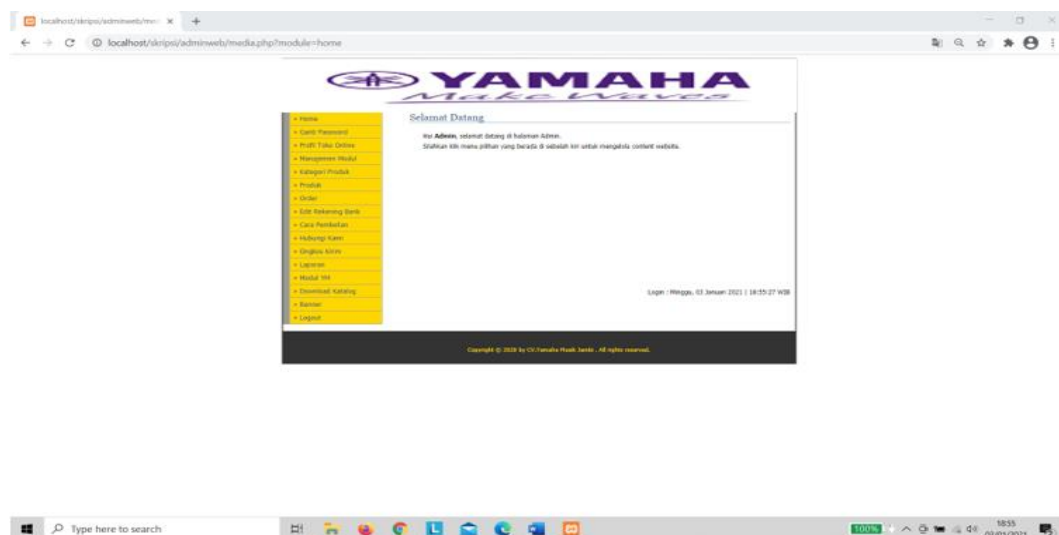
localhost/skripsi/adminweb/med ×

localhost/skripsi/adminweb/media.php?module=home

YAMAHA
Make Waves

» Home
» Ganti Password
» Profil Toko Online
» Manajemen Modul
» Kategori Produk
» Produk
» Order
» Edit Rekening Bank
» Cara Pembelian
» Hubungi Kami
» Ongkos Kirim
» Laporan
» Modul YM
» Download Katalog
» Banner
» Logout

Selamat Datang

Hai **Admin**, selamat datang di halaman Admin.
Silahkan klik menu pilihan yang berada di sebelah kiri untuk mengelola content website.

Login : Minggu, 03 Januari 2021 | 18:55:27 WIB

Copyright © 2020 by CV.Yamaha Musik Jambi . All rights reserved.

Type here to search

100%

18:55
03/01/2021